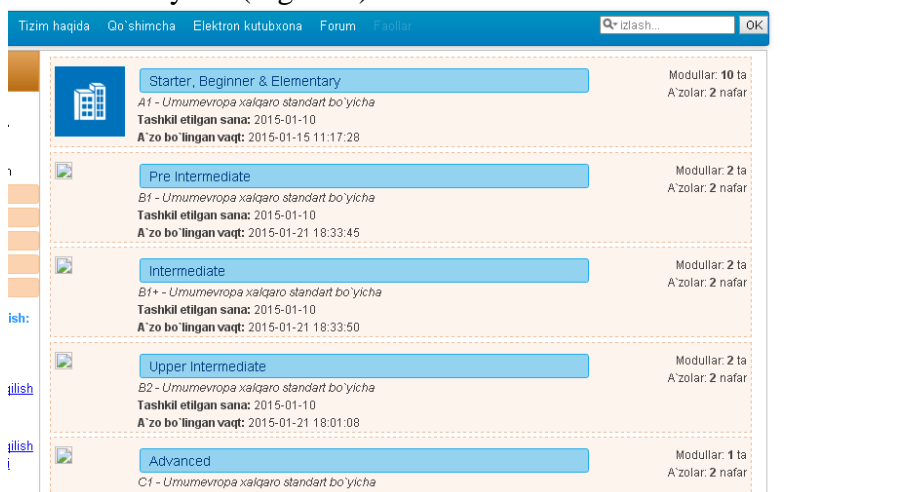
Tizim haqida Qo`shimcha Elektron kutubxona Forum Faollar

izlash... OK

Starter, Beginner & Elementary
A1 - Umumevropa xalqaro standart bo`yicha
Tashkil etilgan sana: 2015-01-10
A`zo bo`lingan vaqt: 2015-01-15 11:17:28

Modullar: 10 ta
A`zolar: 2 nafar

Pre Intermediate
B1 - Umumevropa xalqaro standart bo`yicha
Tashkil etilgan sana: 2015-01-10
A`zo bo`lingan vaqt: 2015-01-21 18:33:45

Modullar: 2 ta
A`zolar: 2 nafar

Intermediate
B1+ - Umumevropa xalqaro standart bo`yicha
Tashkil etilgan sana: 2015-01-10
A`zo bo`lingan vaqt: 2015-01-21 18:33:50

Modullar: 2 ta
A`zolar: 2 nafar

Upper Intermediate
B2 - Umumevropa xalqaro standart bo`yicha
Tashkil etilgan sana: 2015-01-10
A`zo bo`lingan vaqt: 2015-01-21 18:01:08

Modullar: 2 ta
A`zolar: 2 nafar

Advanced
C1 - Umumevropa xalqaro standart bo`yicha

Modullar: 1 ta
A`zolar: 2 nafar

ish:
glish
glish